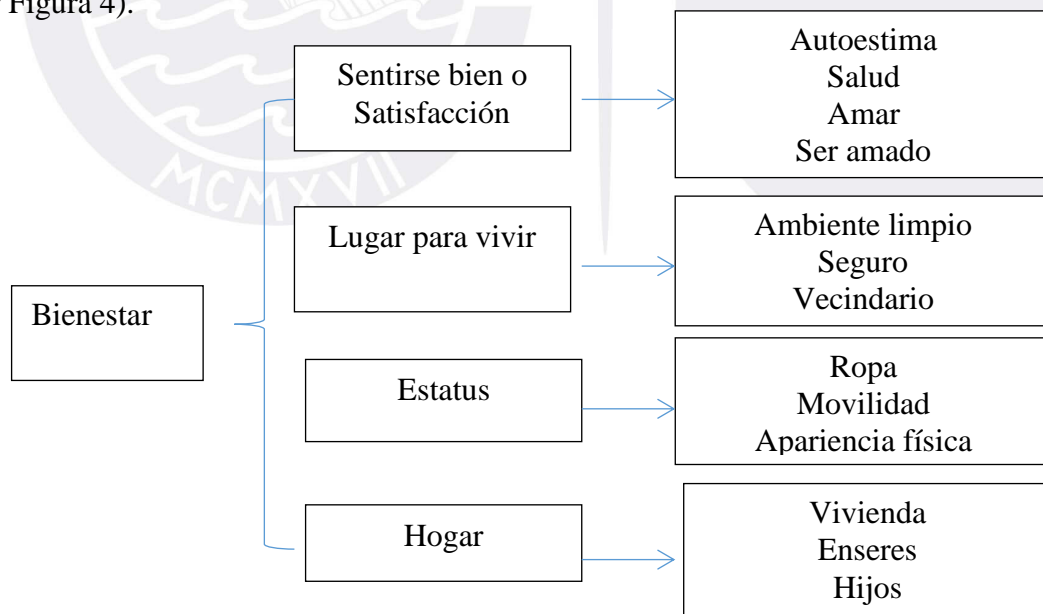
Figura 4).

Bienestar

Sentirse bien o Satisfacción

Autoestima
Salud
Amar
Ser amado

Lugar para vivir

Ambiente limpio
Seguro
Vecindario

Estatus

Ropa
Movilidad
Apariencia física

Hogar

Vivienda
Enseres
Hijos

MCMXVII